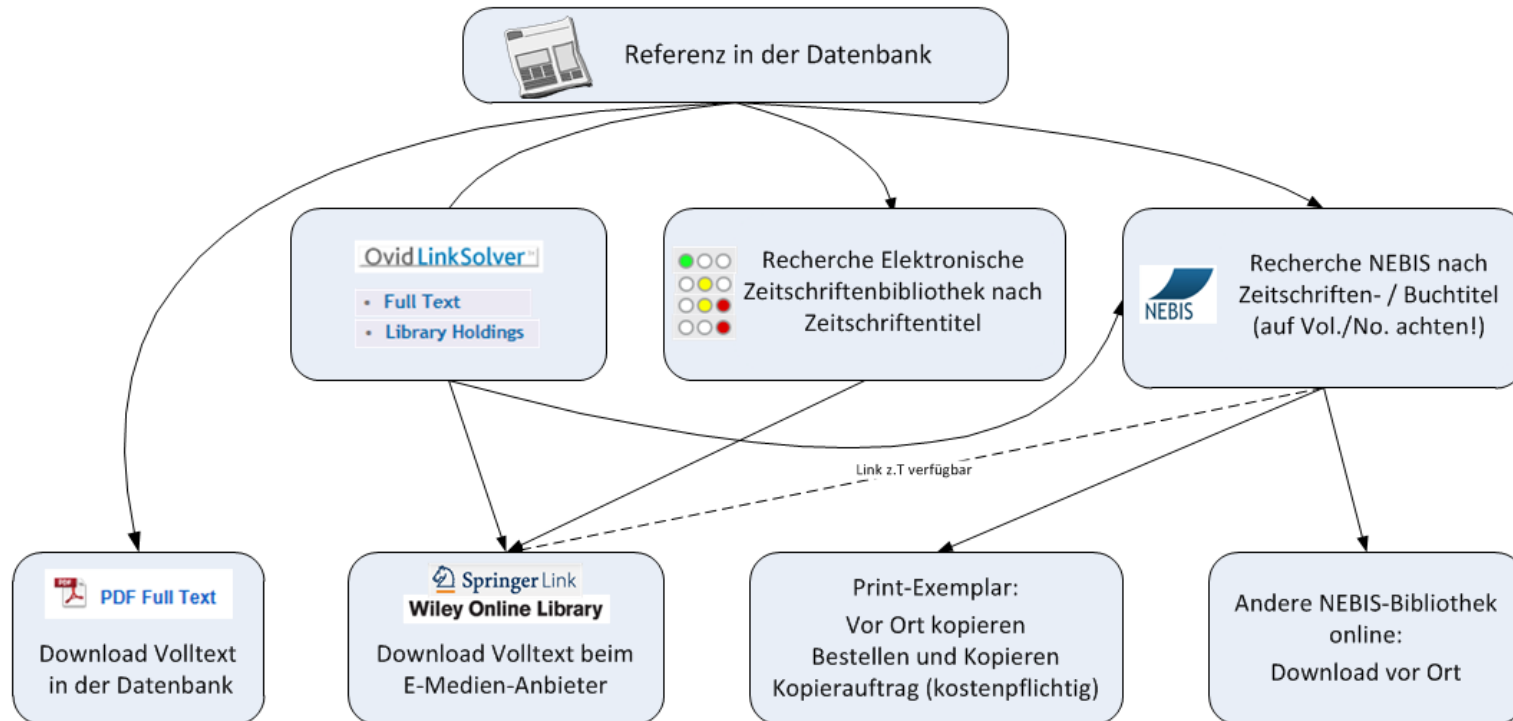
Referenz in der Datenbank

Ovid LinkSolver™

Full Text

Library Holdings

Recherche Elektronische Zeitschriftenbibliothek nach Zeitschriftentitel

NEBIS

Recherche NEBIS nach Zeitschriften- / Buchtitel (auf Vol./No. achten!)

Link z.T verfügbar

PDF Full Text

Download Volltext in der Datenbank

Springer Link

Wiley Online Library

Download Volltext beim E-Medien-Anbieter

Print-Exemplar:
Vor Ort kopieren
Bestellen und Kopieren
Kopierauftrag (kostenpflichtig)

Andere NEBIS-Bibliothek online:
Download vor Ort